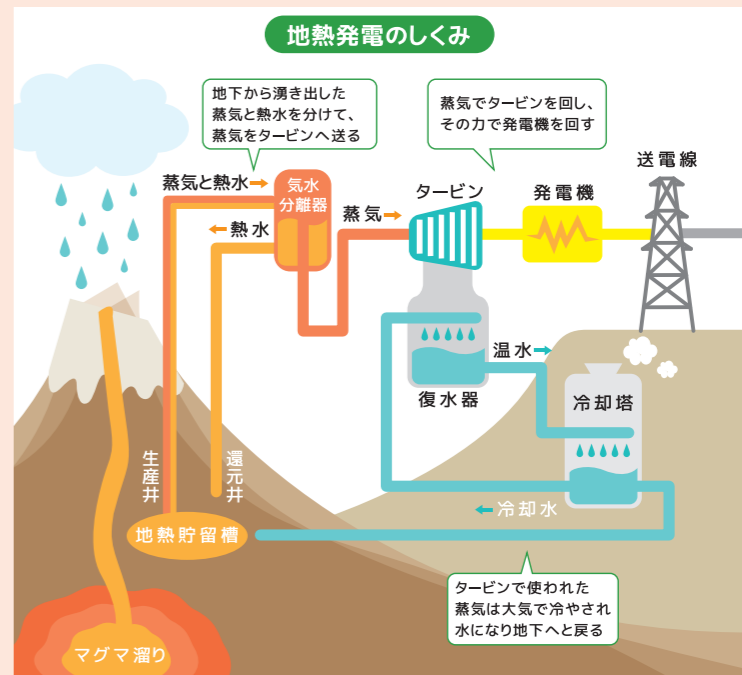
地熱発電のしくみ

地下から湧き出した蒸気と熱水を分けて、蒸気をタービンへ送る

蒸気でタービンを回し、その力で発電機を回す

蒸気と熱水

気水分離器

熱水

蒸気

タービン

発電機

送電線

温水

復水器

冷却塔

生産井

還元井

冷却水

地熱貯留槽

タービンで使われた蒸気は大気で冷やされ水になり地下へと戻る

マグマ溜り